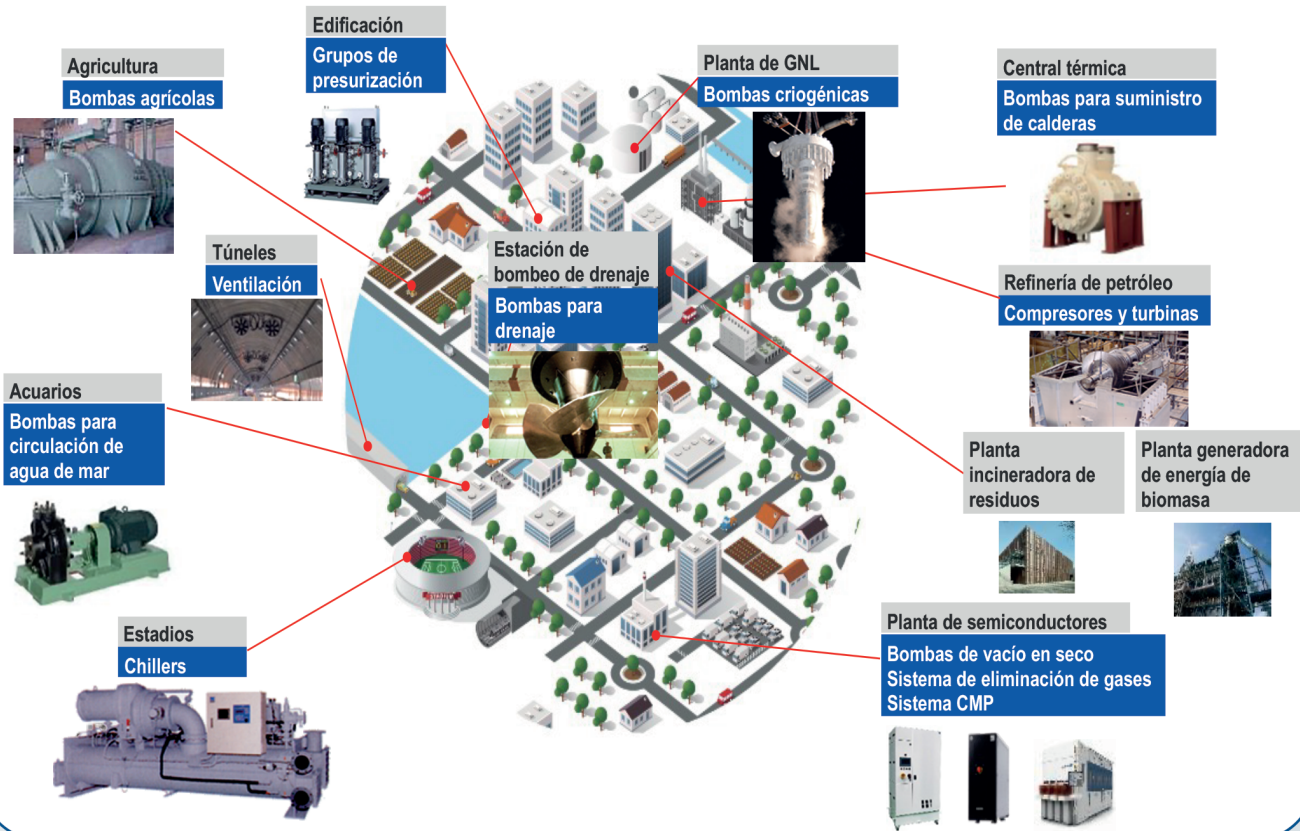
Edificación
Grupos de presurización

Agricultura
Bombas agrícolas

Planta de GNL
Bombas criogénicas

Central térmica
Bombas para suministro de calderas

Túneles
Ventilación

Estación de bombeo de drenaje
Bombas para drenaje

Refinería de petróleo
Compresores y turbinas

Acuarios
Bombas para circulación de agua de mar

Planta incineradora de residuos

Planta generadora de energía de biomasa

Estadios
Chillers

Planta de semiconductores
Bombas de vacío en seco
Sistema de eliminación de gases
Sistema CMP